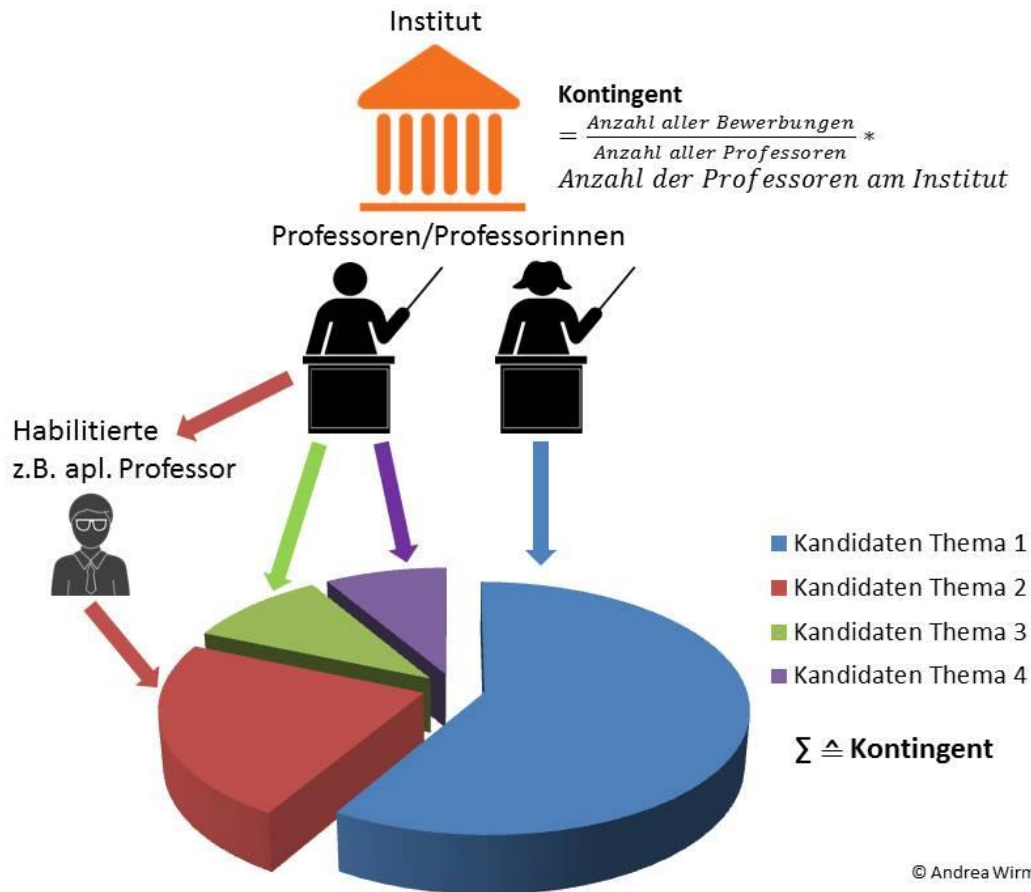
Institut

**Kontingent**
$= \frac{Anzahl\ aller\ Bewerbungen}{Anzahl\ aller\ Professoren} *$
$Anzahl\ der\ Professoren\ am\ Institut$

Professoren/Professorinnen

Habilitierte
z.B. apl. Professor

Kandidaten Thema 1
Kandidaten Thema 2
Kandidaten Thema 3
Kandidaten Thema 4

$\sum \triangleq$ **Kontingent**

© Andrea Wirm